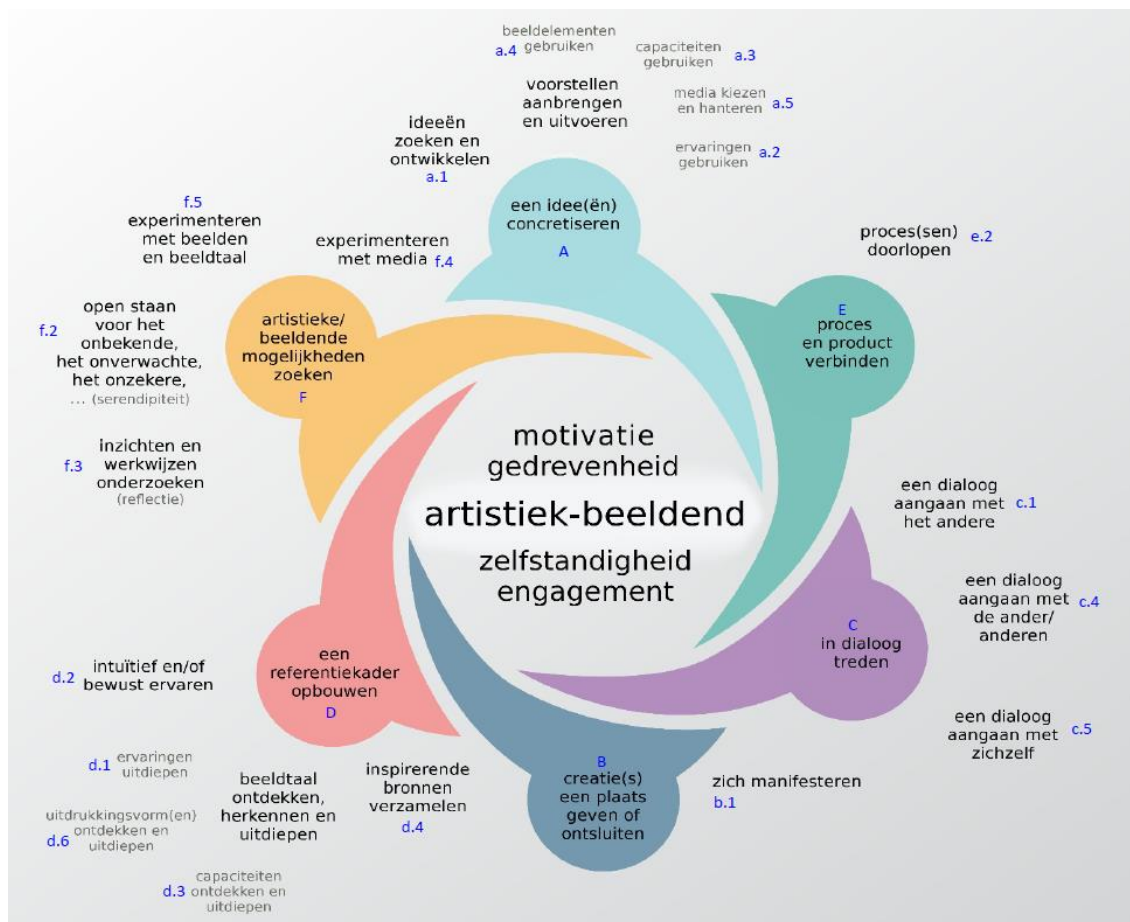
a.4 beeldelementen gebruiken

capaciteiten gebruiken a.3

voorstellen aanbrengen en uitvoeren

media kiezen en hanteren a.5

ideeën zoeken en ontwikkelen a.1

ervaringen gebruiken a.2

f.5 experimenteren met beelden en beeldtaal

experimenteren met media f.4

een idee(ën) concretiseren A

proces(sen) doorlopen e.2

f.2 open staan voor het onbekende, het onverwachte, het onzekere, ... (serendipiteit)

artistieke/ beeldende mogelijkheden zoeken F

E proces en product verbinden

f.3 inzichten en werkwijzen onderzoeken (reflectie)

motivatie gedrevenheid

artistiek-beeldend

zelfstandigheid engagement

een dialoog aangaan met het andere c.1

een dialoog aangaan met de ander/ anderen c.4

C in dialoog treden

d.2 intuïtief en/of bewust ervaren

een referentiekader opbouwen D

een dialoog aangaan met zichzelf c.5

d.1 ervaringen uitdiepen

beeldtaal ontdekken, herkennen en uitdiepen

inspirerende bronnen verzamelen d.4

B creatie(s) een plaats geven of ontsluiten

zich manifesteren b.1

d.6 uitdrukkingsvorm(en) ontdekken en uitdiepen

d.3 capaciteiten ontdekken en uitdiepen